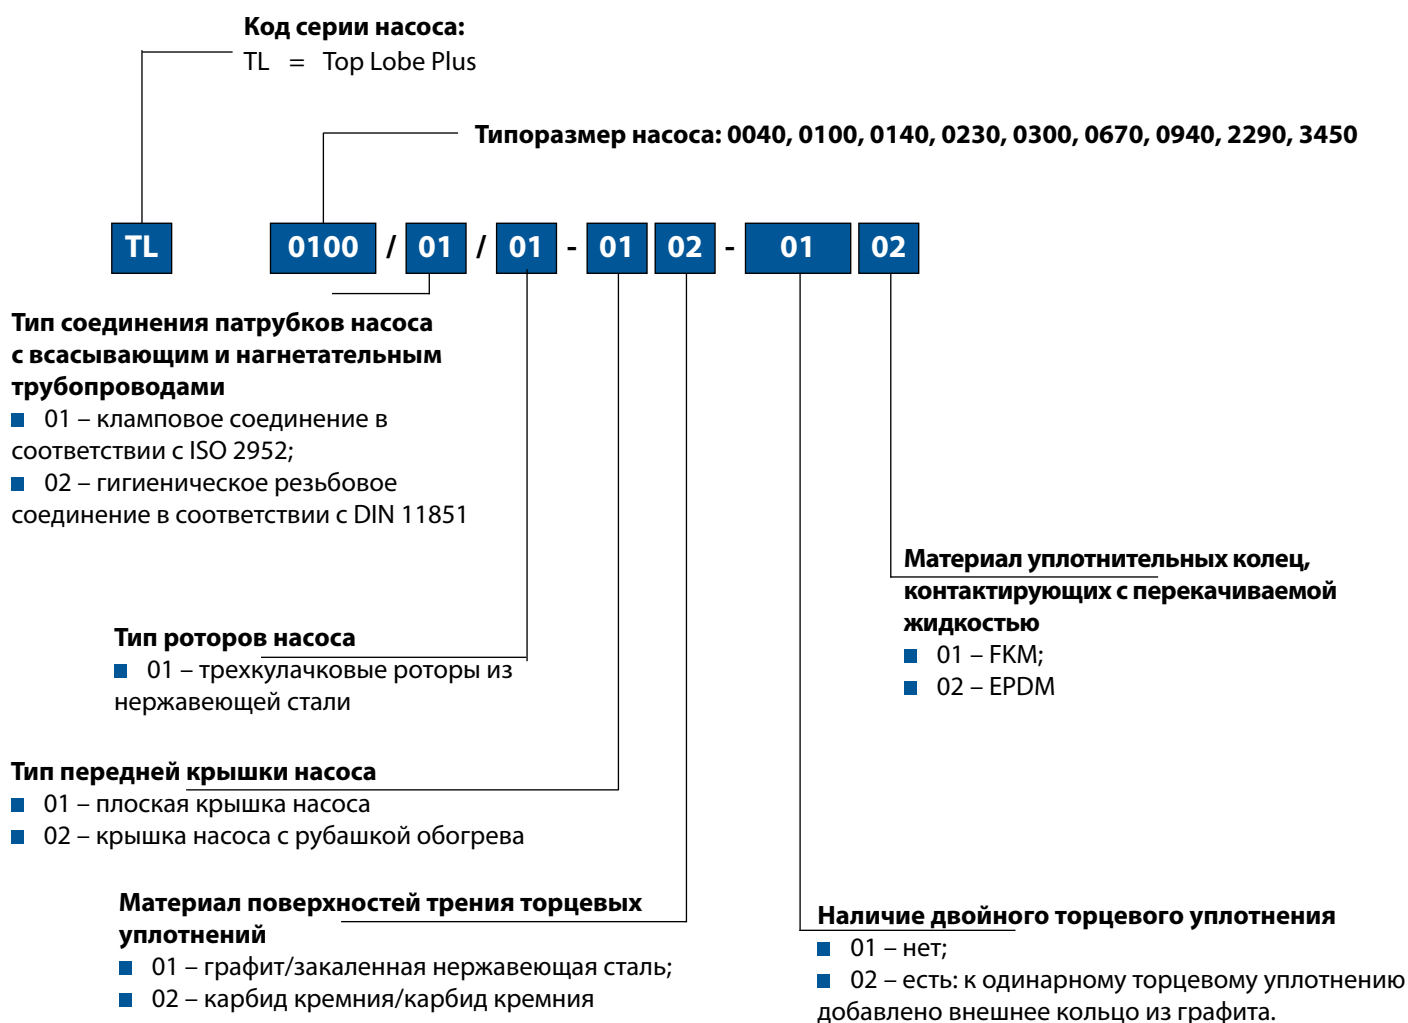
Код серии насоса:
TL = Top Lobe Plus

Типоразмер насоса: 0040, 0100, 0140, 0230, 0300, 0670, 0940, 2290, 3450

TL 0100 / 01 / 01 - 01 02 - 01 02

Тип соединения патрубков насоса с всасывающим и нагнетательным трубопроводами
01 – клампoвое соединение в соответствии с ISO 2952;
02 – гигиеническое резьбовое соединение в соответствии с DIN 11851

Материал уплотнительных колец, контактирующих с перекачиваемой жидкостью
01 – FKM;
02 – EPDM

Тип роторов насоса
01 – трехкулачковые роторы из нержавеющей стали

Тип передней крышки насоса
01 – плоская крышка насоса
02 – крышка насоса с рубашкой обогрева

Материал поверхностей трения торцевых уплотнений
01 – графит/закаленная нержавеющая сталь;
02 – карбид кремния/карбид кремния

Наличие двойного торцевого уплотнения
01 – нет;
02 – есть: к одинарному торцевому уплотнению добавлено внешнее кольцо из графита.